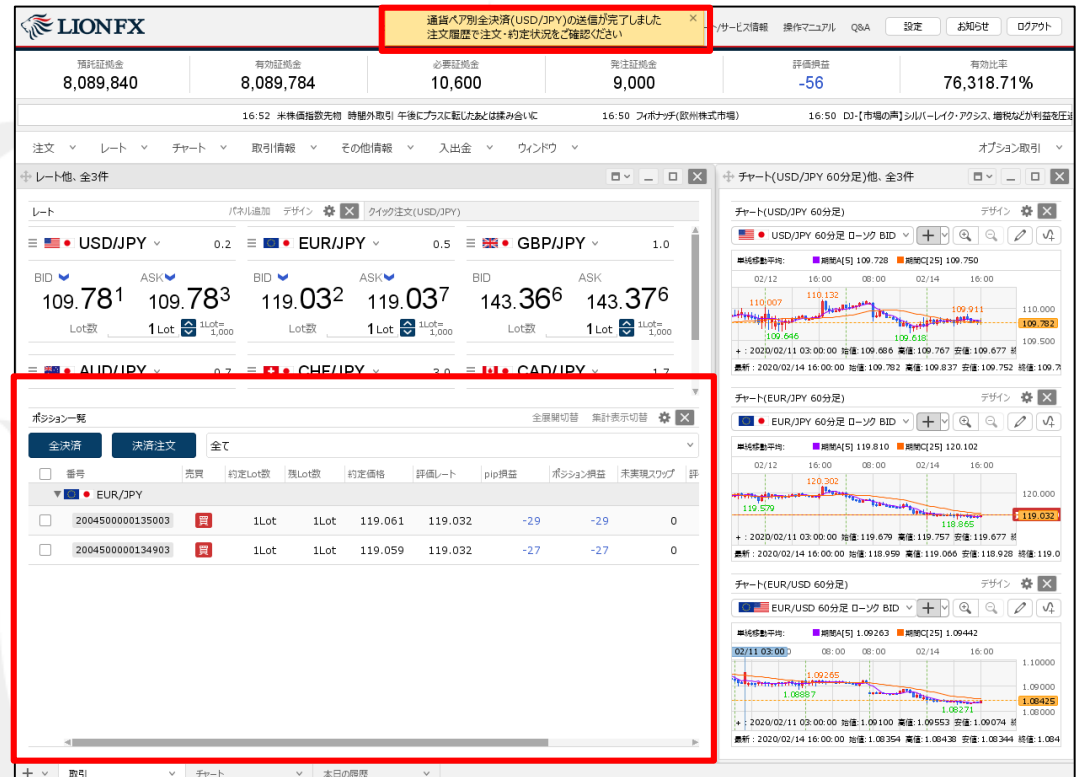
LIONFX

通貨ペア別全決済(USD/JPY)の送信が完了しました
注文履歴で注文・約定状況をご確認ください
×

/サービス情報　操作マニュアル　Q&A　設定　お知らせ　ログアウト

| 預託証拠金 | 有効証拠金 | 必要証拠金 | 発注証拠金 | 評価損益 | 有効比率 |
|---|---|---|---|---|---|
| 8,089,840 | 8,089,784 | 10,600 | 9,000 | -56 | 76,318.71% |

16:52 米株価指数先物 時間外取引 午後にプラスに転じたあとは揉み合いに　16:50 フィボナッチ(欧州株式市場)　16:50 DJ-【市場の声】シルバーレイク・アクシス、増税などが利益を圧迫

注文　レート　チャート　取引情報　その他情報　入出金　ウィンドウ　オプション取引

レート他、全3件

レート　パネル追加　デザイン　クイック注文(USD/JPY)

USD/JPY 0.2　EUR/JPY 0.5　GBP/JPY 1.0

BID 109.781 ASK 109.783 Lot数 1 Lot 1Lot=1,000
BID 119.032 ASK 119.037 Lot数 1 Lot 1Lot=1,000
BID 143.366 ASK 143.376 Lot数 1 Lot 1Lot=1,000

AUD/JPY 0.7　CHF/JPY 3.0　CAD/JPY 1.7

ポジション一覧　全展開切替　集計表示切替

全決済　決済注文　全て

| | 番号 | 売買 | 約定Lot数 | 残Lot数 | 約定価格 | 評価レート | pip損益 | ポジション損益 | 未実現スワップ | 評 |
|---|---|---|---|---|---|---|---|---|---|---|
| | EUR/JPY | | | | | | | | | |
| | 2004500000135003 | 買 | 1Lot | 1Lot | 119.061 | 119.032 | -29 | -29 | 0 | |
| | 2004500000134903 | 買 | 1Lot | 1Lot | 119.059 | 119.032 | -27 | -27 | 0 | |

チャート(USD/JPY 60分足)他、全3件

チャート(USD/JPY 60分足)　デザイン
USD/JPY 60分足 ローソク BID
単純移動平均: 期間A[5] 109.728 期間C[25] 109.750
02/12 16:00 08:00 02/14 16:00
110.007 110.132 109.911 110.000 109.782 109.500 109.646 109.618
+ : 2020/02/11 03:00:00 始値: 109.686 高値: 109.767 安値: 109.677 終
最新 : 2020/02/14 16:00:00 始値: 109.782 高値: 109.837 安値: 109.752 終値: 109.7

チャート(EUR/JPY 60分足)　デザイン
EUR/JPY 60分足 ローソク BID
単純移動平均: 期間A[5] 119.810 期間C[25] 120.102
02/12 16:00 08:00 02/14 16:00
120.302 120.000 119.579 118.865 119.032
+ : 2020/02/11 03:00:00 始値: 119.679 高値: 119.757 安値: 119.677 終
最新 : 2020/02/14 16:00:00 始値: 118.959 高値: 119.066 安値: 118.928 終値: 119.0

チャート(EUR/USD 60分足)　デザイン
EUR/USD 60分足 ローソク BID
単純移動平均: 期間A[5] 1.09263 期間C[25] 1.09442
02/11 03:00 08:00 08:00 02/14 16:00
1.10000 1.09265 1.09000 1.08887 1.08425 1.08271 1.08000
+ : 2020/02/11 03:00:00 始値: 1.09100 高値: 1.09553 安値: 1.09074 終
最新 : 2020/02/14 16:00:00 始値: 1.08354 高値: 1.08438 安値: 1.08344 終値: 1.084

取引　チャート　本日の履歴